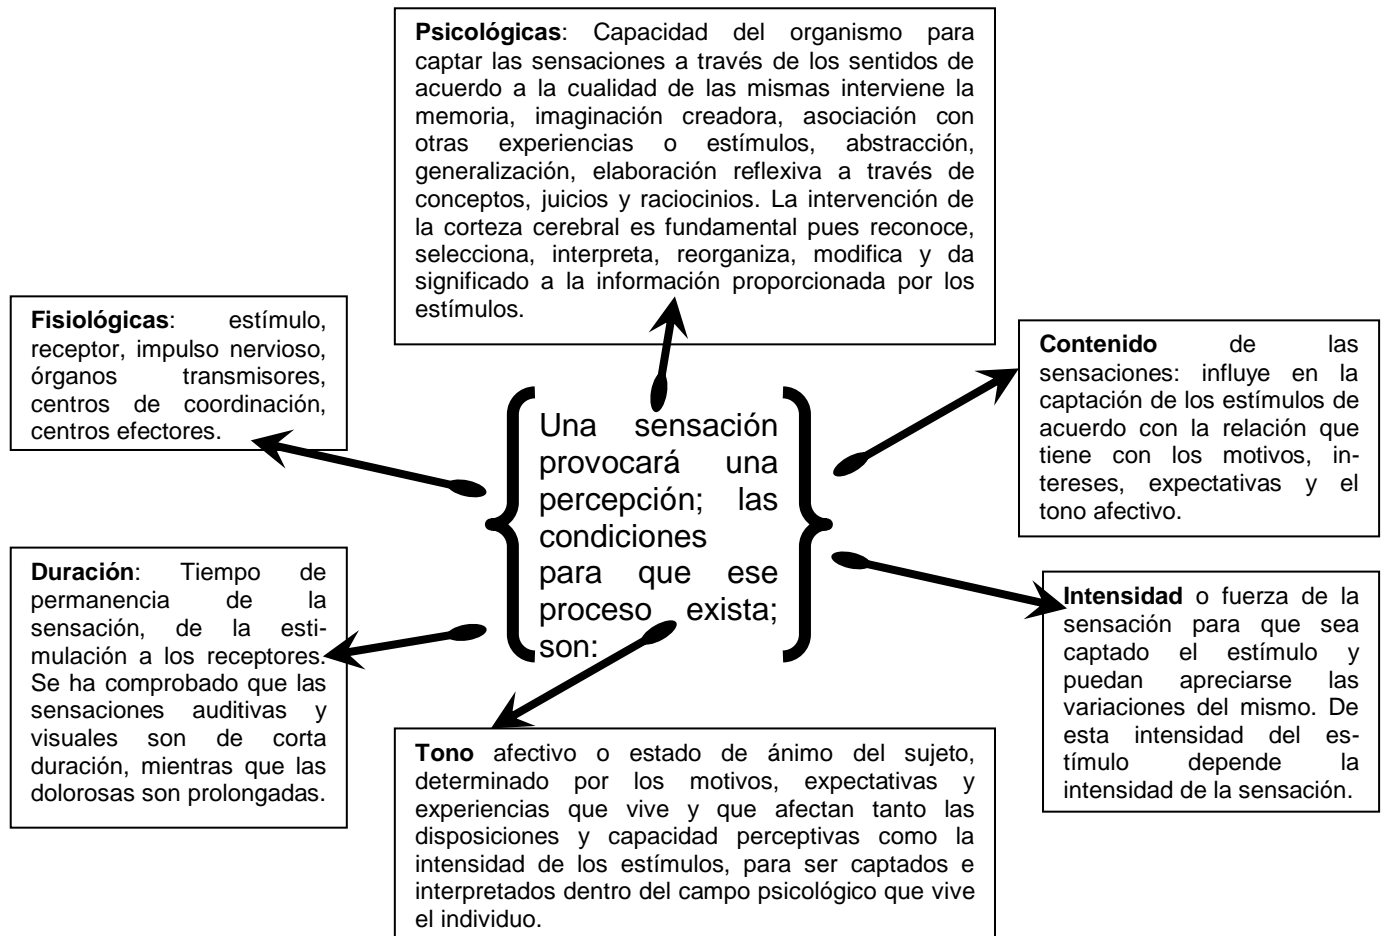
**Psicológicas**: Capacidad del organismo para captar las sensaciones a través de los sentidos de acuerdo a la cualidad de las mismas interviene la memoria, imaginación creadora, asociación con otras experiencias o estímulos, abstracción, generalización, elaboración reflexiva a través de conceptos, juicios y raciocinios. La intervención de la corteza cerebral es fundamental pues reconoce, selecciona, interpreta, reorganiza, modifica y da significado a la información proporcionada por los estímulos.

**Fisiológicas**: estímulo, receptor, impulso nervioso, órganos transmisores, centros de coordinación, centros efectores.

Una sensación provocará una percepción; las condiciones para que ese proceso exista; son:

**Contenido** de las sensaciones: influye en la captación de los estímulos de acuerdo con la relación que tiene con los motivos, intereses, expectativas y el tono afectivo.

**Duración**: Tiempo de permanencia de la sensación, de la estimulación a los receptores. Se ha comprobado que las sensaciones auditivas y visuales son de corta duración, mientras que las dolorosas son prolongadas.

**Intensidad** o fuerza de la sensación para que sea captado el estímulo y puedan apreciarse las variaciones del mismo. De esta intensidad del estímulo depende la intensidad de la sensación.

**Tono** afectivo o estado de ánimo del sujeto, determinado por los motivos, expectativas y experiencias que vive y que afectan tanto las disposiciones y capacidad perceptivas como la intensidad de los estímulos, para ser captados e interpretados dentro del campo psicológico que vive el individuo.